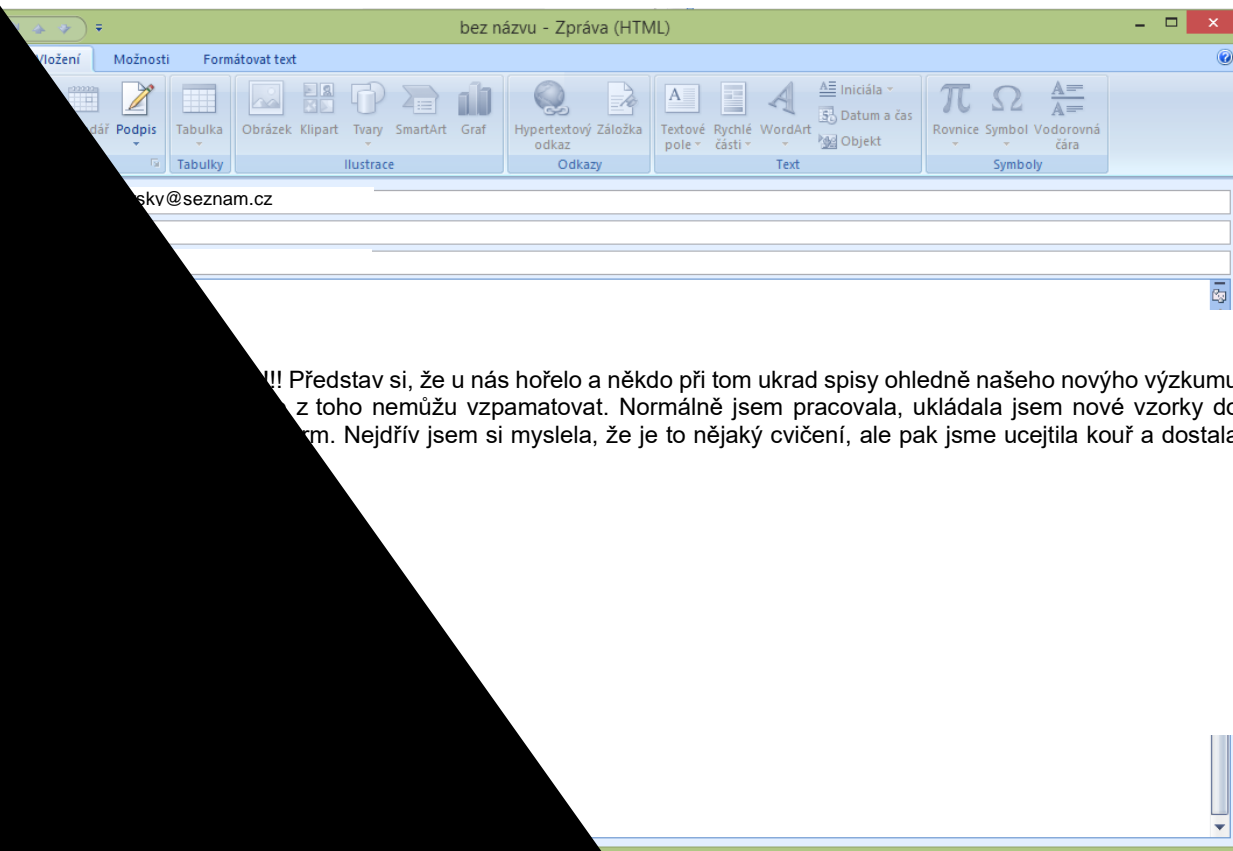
bez názvu - Zpráva (HTML)

Vložení Možnosti Formátovat text

dář Podpis Tabulka Obrázek Klipart Tvary SmartArt Graf Hypertextový odkaz Záložka Textové pole Rychlé části WordArt Iniciála Datum a čas Objekt Rovnice Symbol Vodorovná čára

Tabulky Ilustrace Odkazy Text Symboly

sky@seznam.cz

!!! Představ si, že u nás hořelo a někdo při tom ukrad spisy ohledně našeho novýho výzkumu z toho nemůžu vzpamatovat. Normálně jsem pracovala, ukládala jsem nové vzorky do rm. Nejdřív jsem si myslela, že je to nějaký cvičení, ale pak jsme ucejtila kouř a dostala